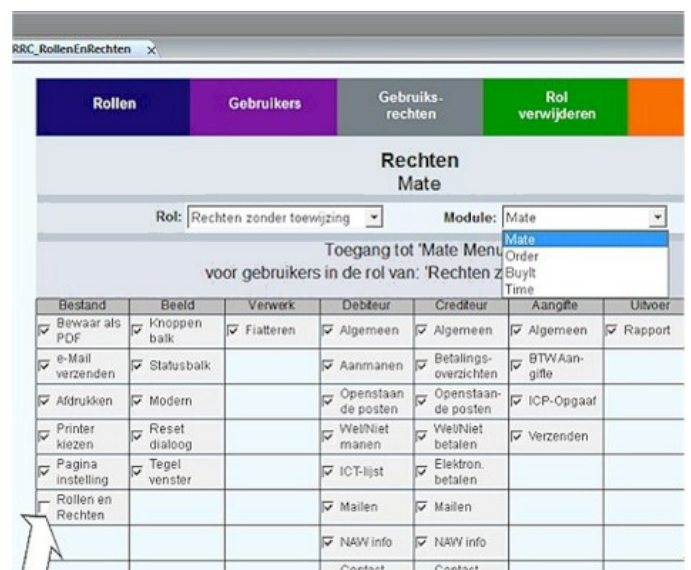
RRC_RollenEnRechten ×

Rollen | Gebruikers | Gebruiks-rechten | Rol verwijderen

Rechten
Mate

Rol: Rechten zonder toewijzing
Module: Mate
Mate
Order
BuyIt
Time

Toegang tot 'Mate Menu
voor gebruikers in de rol van: 'Rechten z

| Bestand | Beeld | Verwerk | Debiteur | Crediteur | Aangifte | Uitvoer |
|---|---|---|---|---|---|---|
| ☑ Bewaar als PDF | ☑ Knoppen balk | ☑ Fiatteren | ☑ Algemeen | ☑ Algemeen | ☑ Algemeen | ☑ Rapport |
| ☑ e-Mail verzenden | ☑ Statusbalk | | ☑ Aanmanen | ☑ Betalings-overzichten | ☑ BTWAan-gifte | |
| ☑ Afdrukken | ☑ Modern | | ☑ Openstaan de posten | ☑ Openstaan-de posten | ☑ ICP-Opgaaf | |
| ☑ Printer kiezen | ☑ Reset dialoog | | ☑ Wel/Niet manen | ☑ Wel/Niet betalen | ☑ Verzenden | |
| ☑ Pagina instelling | ☑ Tegel venster | | ☑ ICT-lijst | ☑ Elektron. betalen | | |
| ☐ Rollen en Rechten | | | ☑ Mailen | ☑ Mailen | | |
| | | | ☑ NAW info | ☑ NAW info | | |
| | | | Contact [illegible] | Contact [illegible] | | |